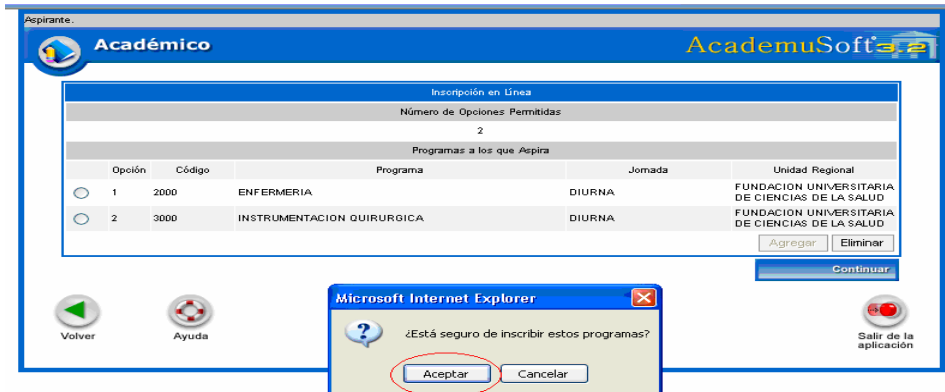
Aspirante.

Académico

AcademuSoft 3.2

Inscripción en Línea

Número de Opciones Permitidas

2

Programas a los que Aspira

| | Opción | Código | Programa | Jornada | Unidad Regional |
|---|---|---|---|---|---|
| | 1 | 2000 | ENFERMERIA | DIURNA | FUNDACION UNIVERSITARIA DE CIENCIAS DE LA SALUD |
| | 2 | 3000 | INSTRUMENTACION QUIRURGICA | DIURNA | FUNDACION UNIVERSITARIA DE CIENCIAS DE LA SALUD |

Agregar Eliminar

Continuar

Volver

Ayuda

Microsoft Internet Explorer

¿Está seguro de inscribir estos programas?

Aceptar Cancelar

Salir de la aplicación